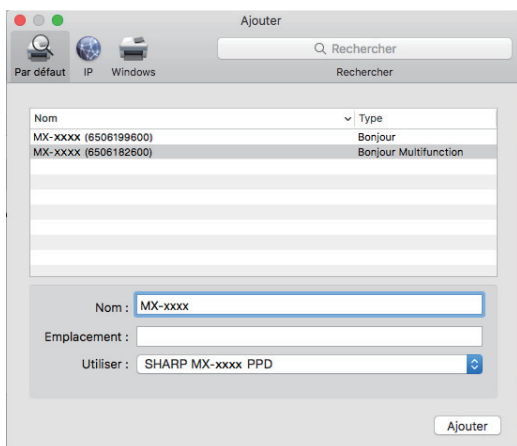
Ajouter

Par défaut IP Windows

Rechercher

Rechercher

| Nom | Type |
|---|---|
| MX-xxxx (6506199600) | Bonjour |
| MX-xxxx (6506182600) | Bonjour Multifunction |

Nom : MX-xxxx

Emplacement :

Utiliser : SHARP MX-xxxx PPD

Ajouter